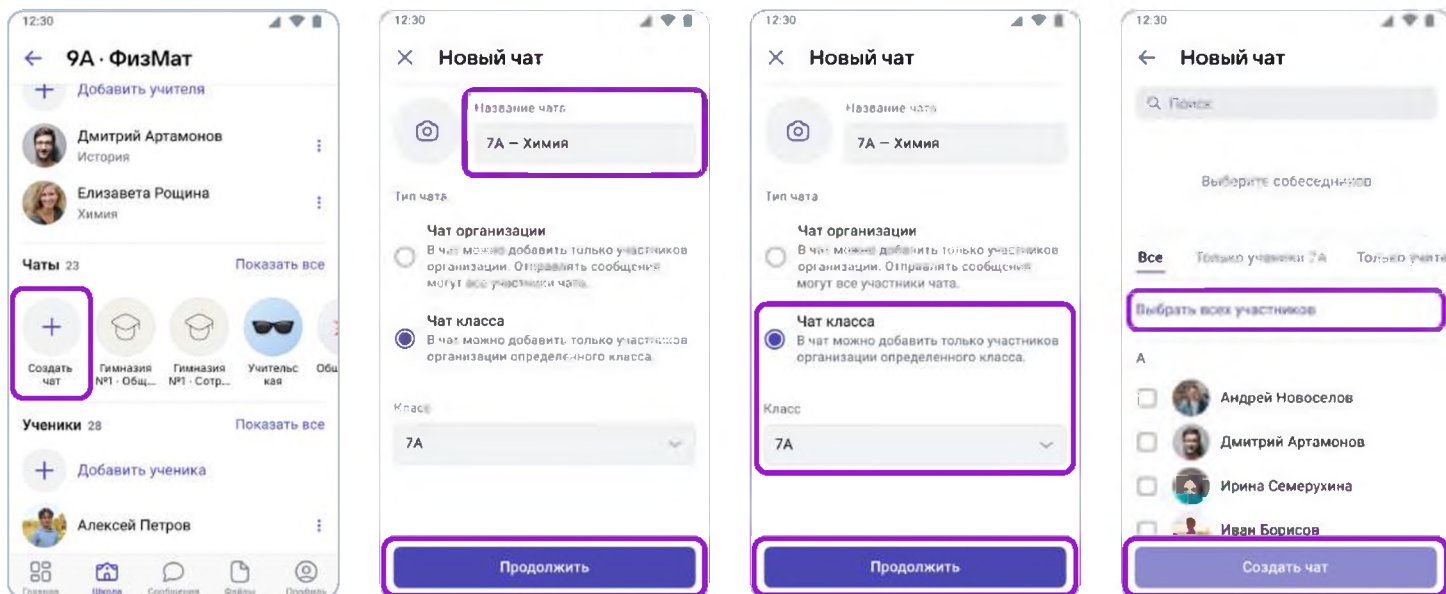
12:30

← 9А · ФизМат

+ Добавить учителя

Дмитрий Артамонов
История

Елизавета Рощина
Химия

Чаты 23 Показать все

+ Создать чат

Гимназия №1 · Общ...

Гимназия №1 · Сотр...

Учительская

Общ

Ученики 28 Показать все

+ Добавить ученика

Алексей Петров

Главная Школа Сообщения Файлы Профиль

12:30

× Новый чат

Название чата
7А – Химия

Тип чата

Чат организации
В чат можно добавить только участников организации. Отправлять сообщения могут все участники чата.

Чат класса
В чат можно добавить только участников организации определенного класса.

Класс
7А

Продолжить

12:30

× Новый чат

Название чата
7А – Химия

Тип чата

Чат организации
В чат можно добавить только участников организации. Отправлять сообщения могут все участники чата.

Чат класса
В чат можно добавить только участников организации определенного класса.

Класс
7А

Продолжить

12:30

← Новый чат

Поиск

Выберите собеседников

Все Только ученики 7А Только учите

Выбрать всех участников

А

Андрей Новоселов

Дмитрий Артамонов

Ирина Семерухина

Иван Борисов

Создать чат